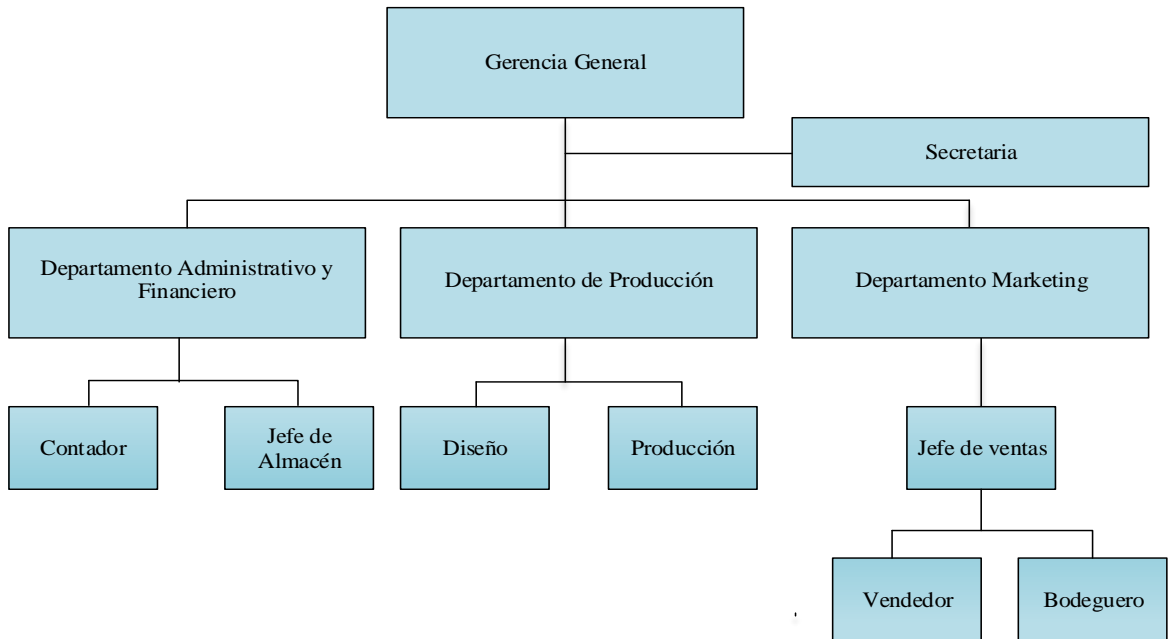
Gerencia General

Secretaria

Departamento Administrativo y Financiero

Departamento de Producción

Departamento Marketing

Contador

Jefe de Almacén

Diseño

Producción

Jefe de ventas

Vendedor

Bodeguero